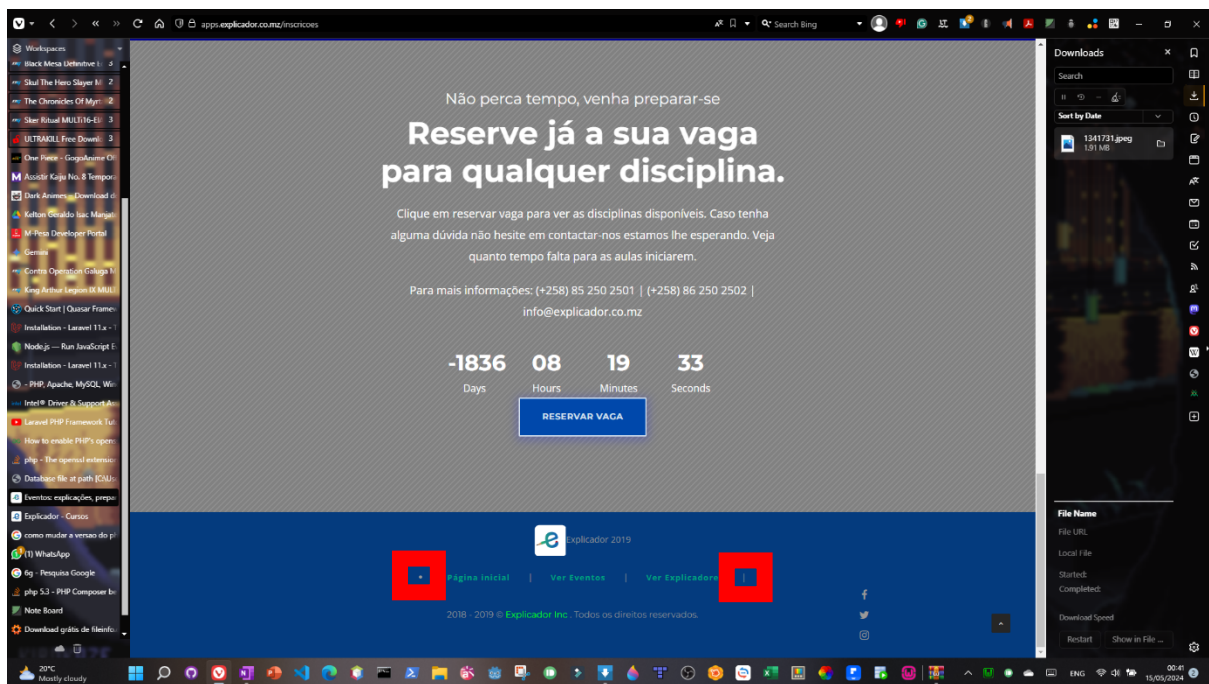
apps.explicador.co.mz/inscricoes

Search Bing

Workspaces
Black Mesa Definitive E 3
Skul The Hero Slayer M 2
The Chronicles Of Myrt 2
Sker Ritual MULTi16-El 3
ULTRAKILL Free Downl 3
One Piece - GogoAnime O
Assistir Kaiju No. 8 Tempora
Dark Animes - Download d
Kelton Geraldo Isac Manjat
M-Pesa Developer Portal
Gemini
Contra Operation Galuga M
King Arthur Legion IX MULT
Quick Start | Quasar Framew
Installation - Laravel 11.x - T
Node.js — Run JavaScript E
Installation - Laravel 11.x - T
- PHP, Apache, MySQL, Win
Intel® Driver & Support As
Laravel PHP Framework Tut
How to enable PHP's opens
php - The openssl extensio
Database file at path [C:\U
Eventos: explicações, prepar
Explicador - Cursos
como mudar a versao do p
(1) WhatsApp
6g - Pesquisa Google
php 5.3 - PHP Composer be
Note Board
Download grátis de fileinfo-

Não perca tempo, venha preparar-se

Reserve já a sua vaga para qualquer disciplina.

Clique em reservar vaga para ver as disciplinas disponíveis. Caso tenha alguma dúvida não hesite em contactar-nos estamos lhe esperando. Veja quanto tempo falta para as aulas iniciarem.

Para mais informações: (+258) 85 250 2501 | (+258) 86 250 2502 | info@explicador.co.mz

-1836 Days
08 Hours
19 Minutes
33 Seconds

RESERVAR VAGA

Explicador 2019

Página inicial | Ver Eventos | Ver Explicadores |

2018 - 2019 © Explicador Inc . Todos os direitos reservados.

Downloads
Search
Sort by Date
1341731.jpeg
1.91 MB

File Name
File URL
Local File
Started:
Completed:
Download Speed
Restart
Show in File ...

20°C
Mostly cloudy
ENG
00:41
15/05/2024